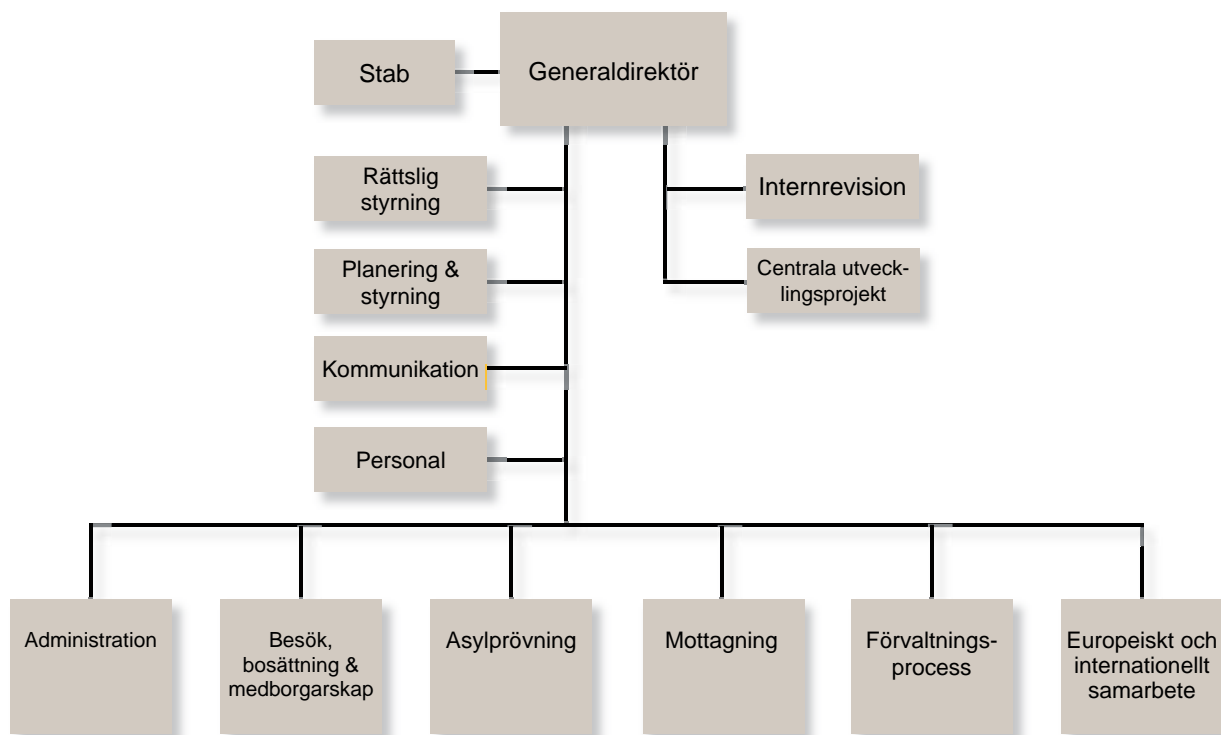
Stab

Generaldirektör

Rättslig styrning

Planering & styrning

Kommunikation

Personal

Internrevision

Centrala utvecklingsprojekt

Administration

Besök, bosättning & medborgarskap

Asylprövning

Mottagning

Förvaltnings-process

Europeiskt och internationellt samarbete